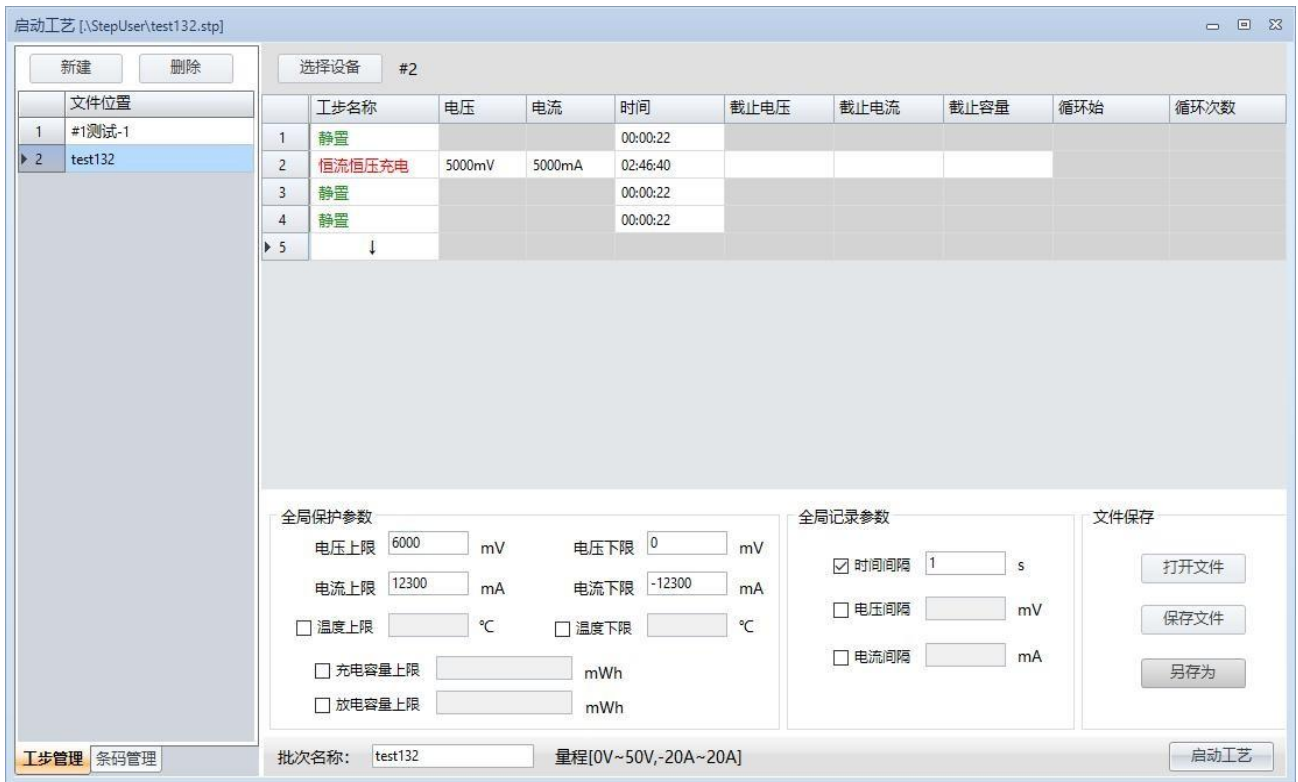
启动工艺 [.\StepUser\test132.stp]

新建 删除

| | 文件位置 |
|---|---|
| 1 | #1测试-1 |
| 2 | test132 |

选择设备 #2

| | 工步名称 | 电压 | 电流 | 时间 | 截止电压 | 截止电流 | 截止容量 | 循环始 | 循环次数 |
|---|---|---|---|---|---|---|---|---|---|
| 1 | 静置 | | | 00:00:22 | | | | | |
| 2 | 恒流恒压充电 | 5000mV | 5000mA | 02:46:40 | | | | | |
| 3 | 静置 | | | 00:00:22 | | | | | |
| 4 | 静置 | | | 00:00:22 | | | | | |
| 5 | ↓ | | | | | | | | |

全局保护参数
电压上限 6000 mV 电压下限 0 mV
电流上限 12300 mA 电流下限 -12300 mA
☐ 温度上限 ℃ ☐ 温度下限 ℃
☐ 充电容量上限 mWh
☐ 放电容量上限 mWh

全局记录参数
☑ 时间间隔 1 s
☐ 电压间隔 mV
☐ 电流间隔 mA

文件保存
打开文件
保存文件
另存为

工步管理 条码管理

批次名称: test132 量程[0V~50V,-20A~20A]

启动工艺